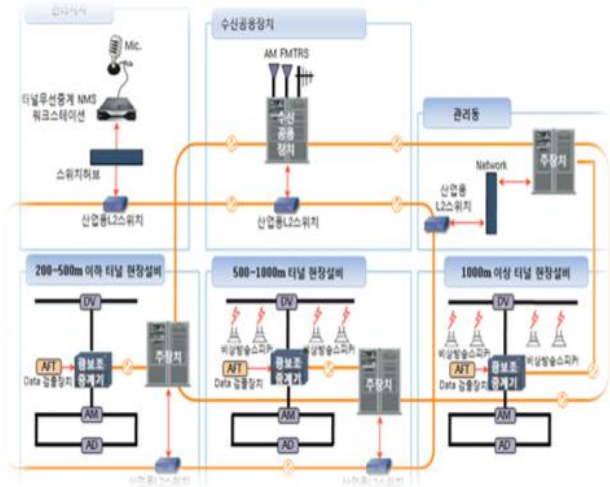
관리사서

수신공용장치

AM FMTRS

Mic.

터널무선중계 NMS 워크스테이션

수신 공용 장치

관리동

주장치

스위치허브

Network

산업용 L2스위치

산업용L2스위치

산업용L2스위치

200~500m 이하 터널 현장설비

500~1000m 터널 현장설비

1000m 이상 터널 현장설비

DV

DV

DV

주장치

주장치

비상방송스피커

비상방송스피커

비상방송스피커

AFT

AFT

AFT

Data 검출장치

광보조 중계기

Data 검출장치

광보조 중계기

Data 검출장치

광보조 중계기

AM

AM

AM

AD

AD

AD

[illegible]

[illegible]